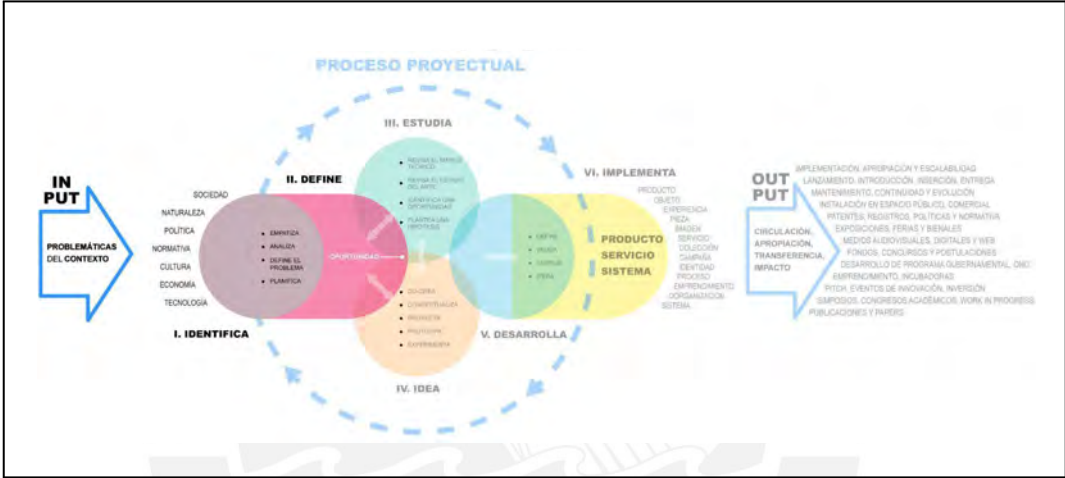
PROCESO PROYECTUAL

IN PUT

PROBLEMÁTICAS DEL CONTEXTO

SOCIEDAD
NATURALEZA
POLÍTICA
NORMATIVA
CULTURA
ECONOMÍA
TECNOLOGÍA

I. IDENTIFICA

II. DEFINE

• EMPATIZA
• ANALIZA
• DEFINE EL PROBLEMA
• PLANIFICA

OPORTUNIDAD

III. ESTUDIA

• REVISA EL MARCO TEÓRICO
• REVISA EL ESTADO DEL ARTE
• IDENTIFICA UNA OPORTUNIDAD
• PLANTEA UNA HIPÓTESIS

IV. IDEA

• BOCETA
• CONCEPTUALIZA
• PROYECTA
• PROTOTIPA
• EXPERIMENTA

V. DESARROLLA

• DEFINE
• PRUEBA
• CORRIGE
• ITERA

VI. IMPLEMENTA

PRODUCTO
SERVICIO
SISTEMA

PRODUCTO
OBJETO
EXPERIENCIA
PIEZA
IMAGEN
SERVICIO
COLECCIÓN
CAMPAÑA
IDENTIDAD
PROCESO
EMPRENDIMIENTO
ORGANIZACIÓN
SISTEMA

OUT PUT

CIRCULACIÓN, APROPIACIÓN, TRANSFERENCIA, IMPACTO

IMPLEMENTACIÓN, APROPIACIÓN Y ESCALABILIDAD
LANZAMIENTO, INTRODUCCIÓN, INSERCIÓN, ENTREGA
MANTENIMIENTO, CONTINUIDAD Y EVOLUCIÓN
INSTALACIÓN EN ESPACIO PÚBLICO, COMERCIAL
PATENTES, REGISTROS, POLÍTICAS Y NORMATIVA
EXPOSICIONES, FERIAS Y BIENALES
MEDIOS AUDIOVISUALES, DIGITALES Y WEB
FONDOS, CONCURSOS Y POSTULACIONES
DESARROLLO DE PROGRAMA GUBERNAMENTAL, ONG
EMPRENDIMIENTO, INCUBADORAS
PITCH, EVENTOS DE INNOVACIÓN, INVERSIÓN
SIMPOSIOS, CONGRESOS ACADÉMICOS, WORK IN PROGRESS
PUBLICACIONES Y PAPERS